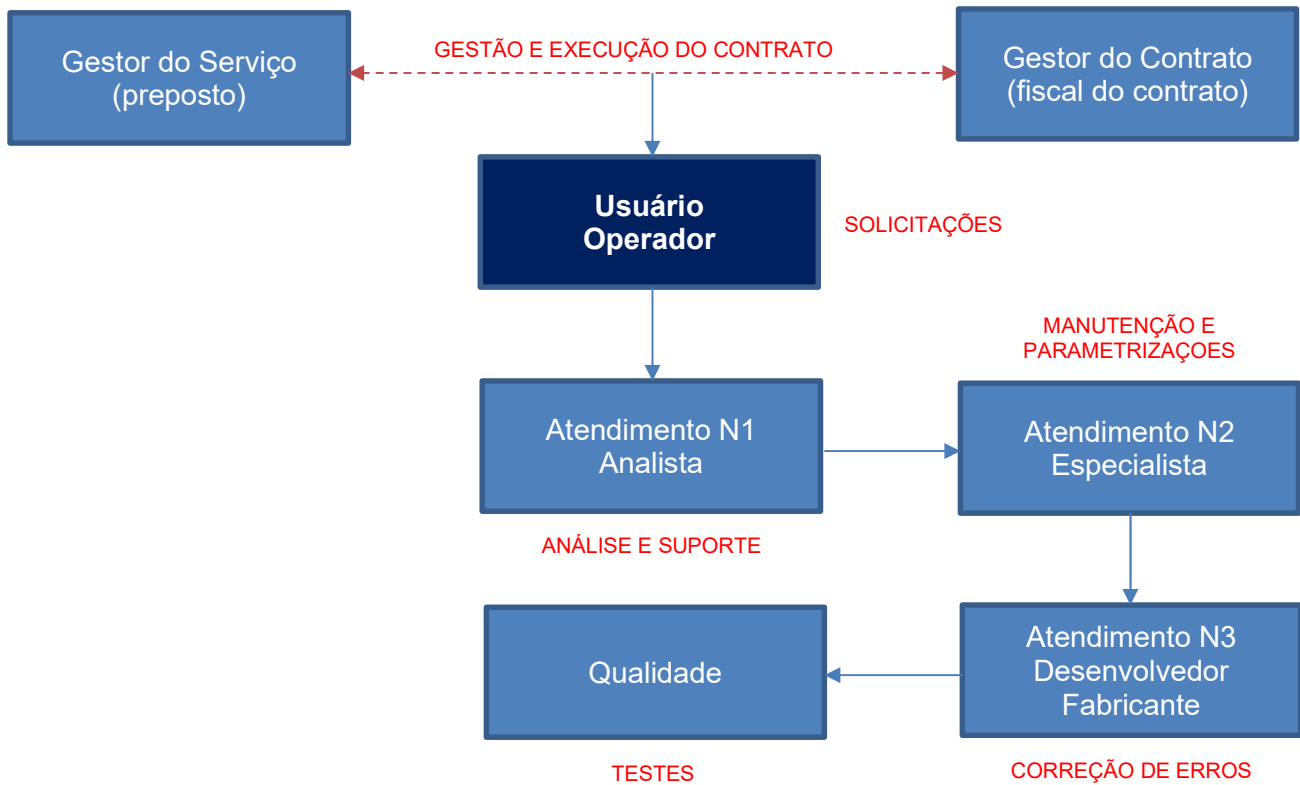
Gestor do Serviço
(preposto)

GESTÃO E EXECUÇÃO DO CONTRATO

Gestor do Contrato
(fiscal do contrato)

Usuário
Operador

SOLICITAÇÕES

MANUTENÇÃO E
PARAMETRIZAÇOES

Atendimento N1
Analista

Atendimento N2
Especialista

ANÁLISE E SUPORTE

Qualidade

Atendimento N3
Desenvolvedor
Fabricante

TESTES

CORREÇÃO DE ERROS